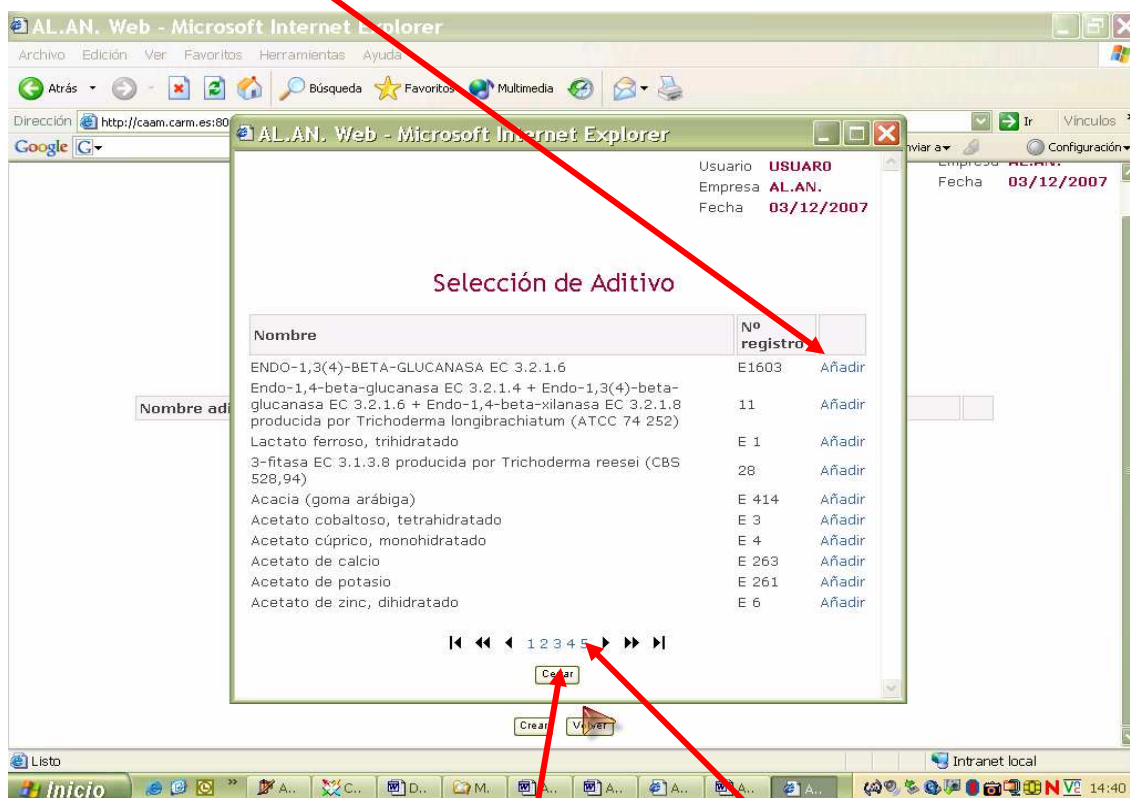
AL.AN. Web - Microsoft Internet Explorer

Archivo Edición Ver Favoritos Herramientas Ayuda

Atrás Búsqueda Favoritos Multimedia

Dirección http://caam.carm.es:80 Ir Vínculos

Google G- Enviar a Configuración

Empresa AL.AN.
Fecha 03/12/2007

AL.AN. Web - Microsoft Internet Explorer

Usuario USUARO
Empresa AL.AN.
Fecha 03/12/2007

Selección de Aditivo

| Nombre | Nº registro | |
|---|---|---|
| ENDO-1,3(4)-BETA-GLUCANASA EC 3.2.1.6 | E1603 | Añadir |
| Endo-1,4-beta-glucanasa EC 3.2.1.4 + Endo-1,3(4)-beta-glucanasa EC 3.2.1.6 + Endo-1,4-beta-xilanasa EC 3.2.1.8 producida por Trichoderma longibrachiatum (ATCC 74 252) | 11 | Añadir |
| Lactato ferroso, trihidratado | E 1 | Añadir |
| 3-fitasa EC 3.1.3.8 producida por Trichoderma reesei (CBS 528,94) | 28 | Añadir |
| Acacia (goma arábiga) | E 414 | Añadir |
| Acetato cobaltoso, tetrahidratado | E 3 | Añadir |
| Acetato cúprico, monohidratado | E 4 | Añadir |
| Acetato de calcio | E 263 | Añadir |
| Acetato de potasio | E 261 | Añadir |
| Acetato de zinc, dihidratado | E 6 | Añadir |

1 2 3 4 5

Cerrar

Nombre adi

Crear Volver

Listo Intranet local

Inicio A.. C.. D.. M. A.. A.. A.. A.. A.. 14:40